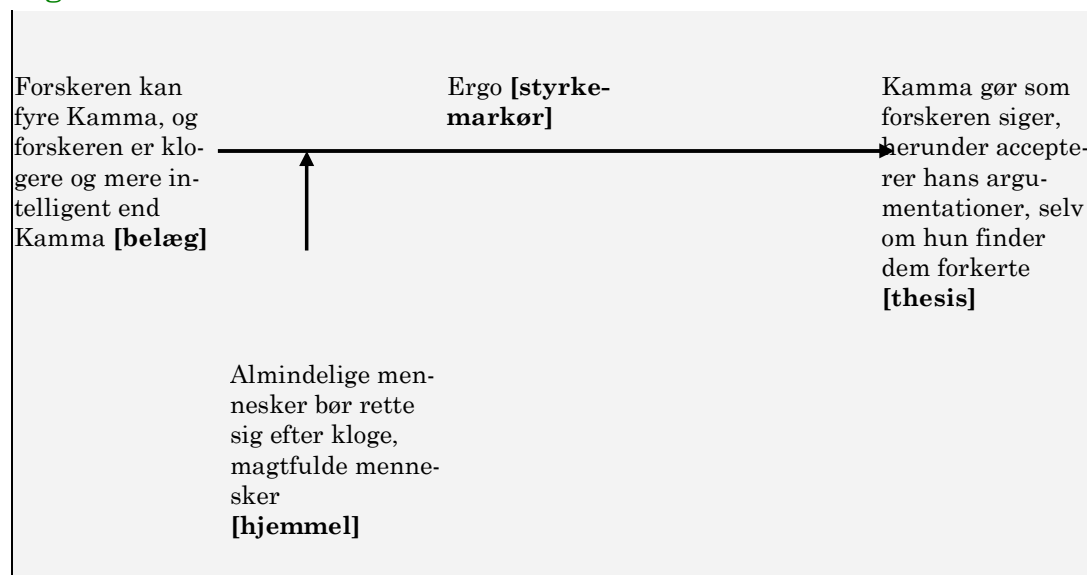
Forskeren kan fyre Kamma, og forskeren er klogere og mere intelligent end Kamma **[belæg]**

Ergo **[styrkemarkør]**

Kamma gør som forskeren siger, herunder accepterer hans argumentationer, selv om hun finder dem forkerte **[thesis]**

Almindelige mennesker bør rette sig efter kloge, magtfulde mennesker **[hjemmel]**